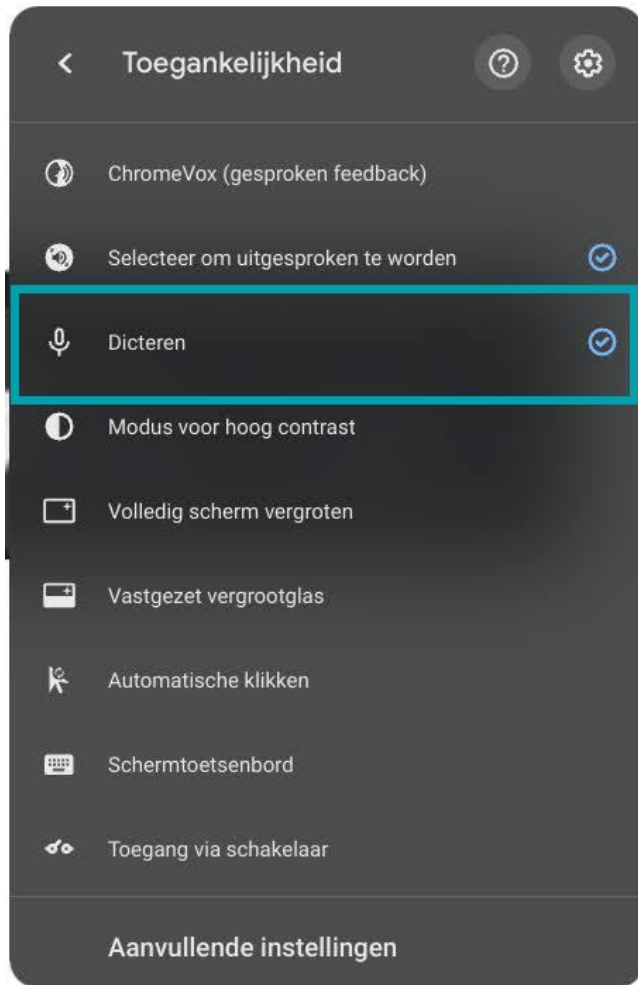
Toegankelijkheid

ChromeVox (gesproken feedback)

Selecteer om uitgesproken te worden

Dicteren

Modus voor hoog contrast

Volledig scherm vergroten

Vastgezet vergrootglas

Automatische klikken

Schermtoetsenbord

Toegang via schakelaar

Aanvullende instellingen